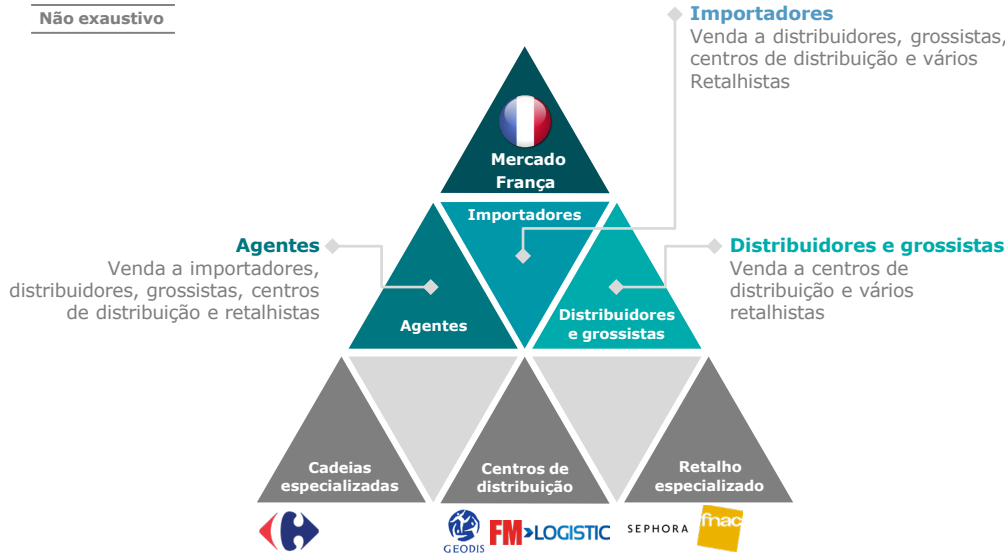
Não exaustivo

Importadores
Venda a distribuidores, grossistas, centros de distribuição e vários Retalhistas

Mercado França

Importadores

Agentes
Venda a importadores, distribuidores, grossistas, centros de distribuição e retalhistas

Distribuidores e grossistas
Venda a centros de distribuição e vários retalhistas

Agentes

Distribuidores e grossistas

Cadeias especializadas

Centros de distribuição

Retalho especializado

GEODIS FM LOGISTIC SEPHORA fnac